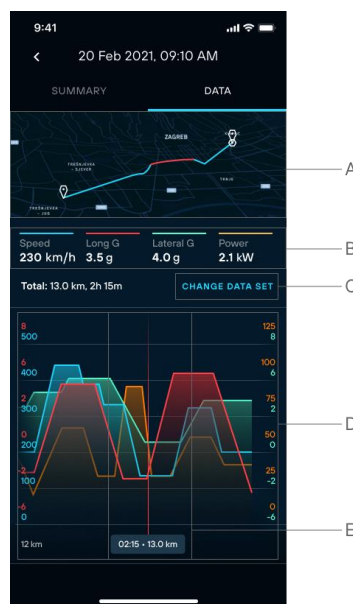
9:41

<

20 Feb 2021, 09:10 AM

SUMMARY

DATA

ZAGREB

TREŠNJEVKA - SJEVER

TRNJE

TREŠNJEVKA - JUG

A

Speed
230 km/h

Long G
3.5 g

Lateral G
4.0 g

Power
2.1 kW

B

Total: 13.0 km, 2h 15m

CHANGE DATA SET

C

8
500

6
400

2
300

0
200

-2
100

-6
0

125
8

100
6

75
2

50
0

25
-2

0
-6

D

12 km

02:15 • 13.0 km

E